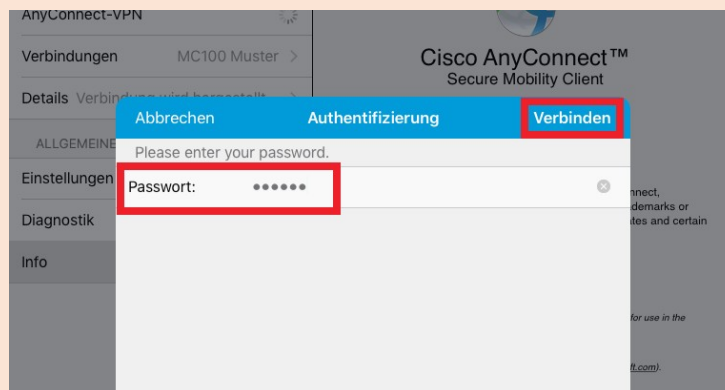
AnyConnect-VPN

Verbindungen MC100 Muster >

Details Verbindung wird hergestellt

ALLGEMEINE

Einstellungen

Diagnostik

Info

Cisco AnyConnect™
Secure Mobility Client

Abbrechen Authentifizierung Verbinden

Please enter your password.

Passwort: ••••••

nnect,
demarks or
tes and certain

for use in the

ft.com).